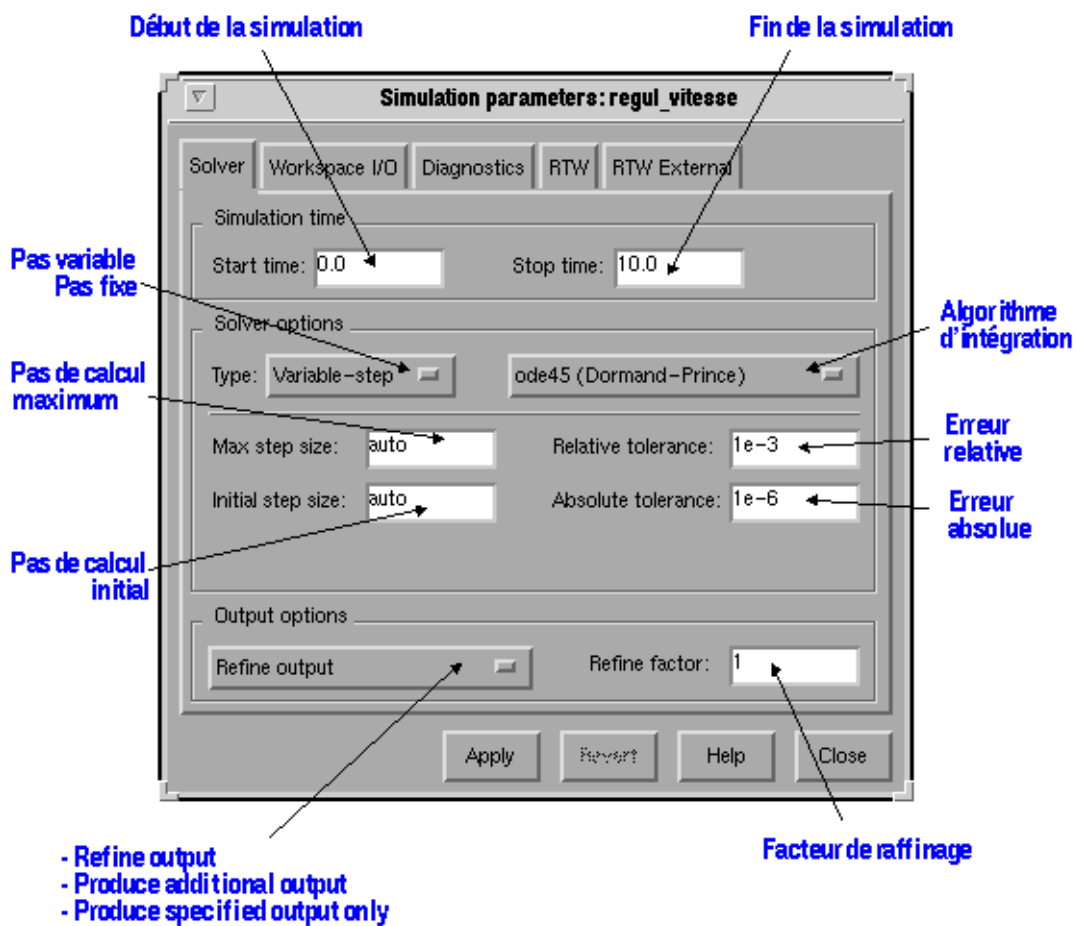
Début de la simulation

Fin de la simulation

Simulation parameters: regul_vitesse

Solver | Workspace I/O | Diagnostics | RTW | RTW External

Simulation time

Start time: 0.0

Stop time: 10.0

Pas variable
Pas fixe

Solver options

Algorithme d'intégration

Pas de calcul maximum

Type: Variable-step

ode45 (Dormand-Prince)

Max step size: auto

Relative tolerance: 1e-3

Erreur relative

Initial step size: auto

Absolute tolerance: 1e-6

Erreur absolue

Pas de calcul initial

Output options

Refine output

Refine factor: 1

Apply | Revert | Help | Close

- Refine output
- Produce additional output
- Produce specified output only

Facteur de raffinage